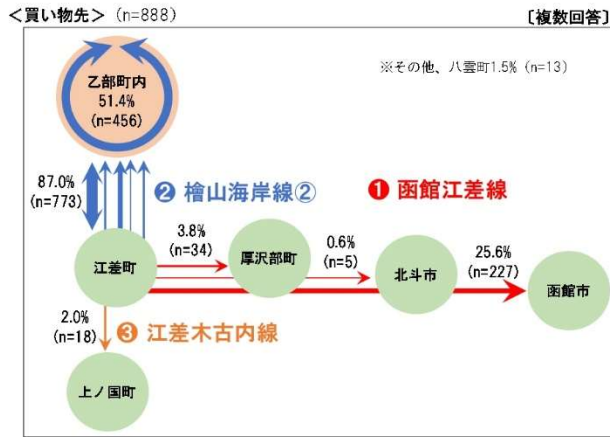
<買い物先> (n=888)

〔複数回答〕

※その他、八雲町1.5% (n=13)

乙部町内
51.4%
(n=456)

87.0%
(n=773)

❷ 檜山海岸線②

❶ 函館江差線

3.8%
(n=34)

0.6%
(n=5)

25.6%
(n=227)

江差町

厚沢部町

北斗市

函館市

2.0%
(n=18)

❸ 江差木古内線

上ノ国町